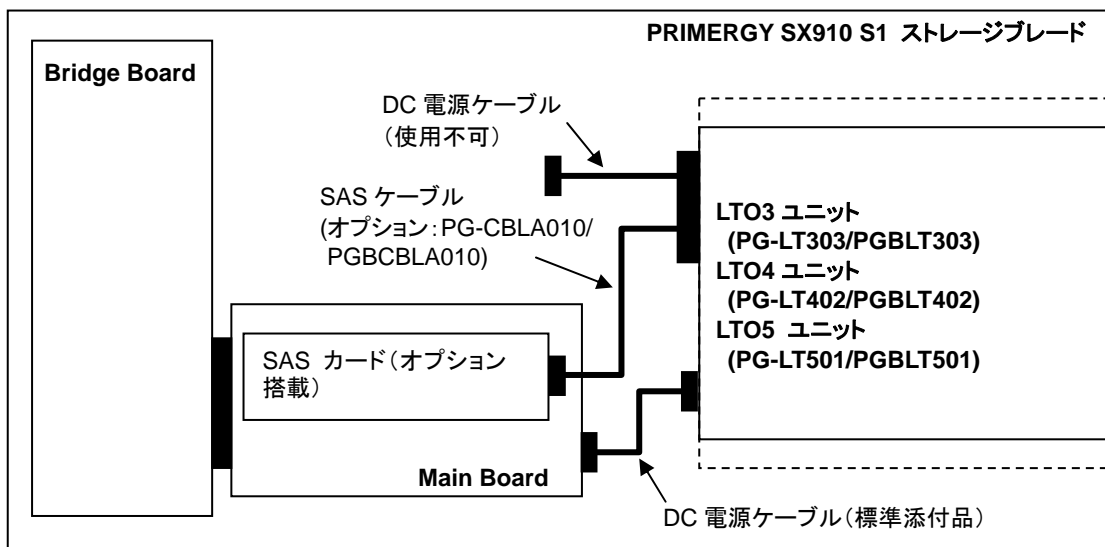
PRIMERGY SX910 S1 ストレージブレード

Bridge Board

DC 電源ケーブル
（使用不可）

SAS ケーブル
(オプション：PG-CBLA010/
PGBCBLA010)

LTO3 ユニット
(PG-LT303/PGBLT303)
LTO4 ユニット
(PG-LT402/PGBLT402)
LTO5 ユニット
(PG-LT501/PGBLT501)

SAS カード（オプション
搭載）

Main Board

DC 電源ケーブル（標準添付品）